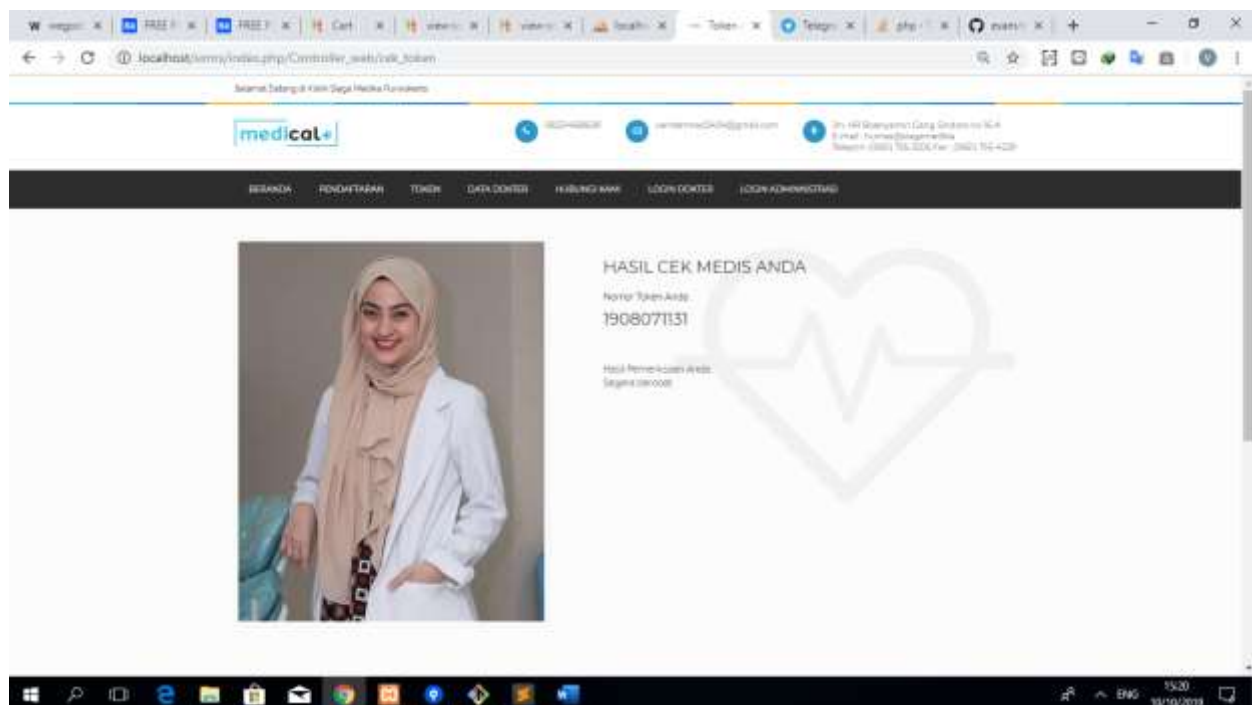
W wegot | FREE F | FREE F | Cart | view | view | localh | Token | Telegr | php | evans | +

localhost/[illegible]/index.php/Controller_web/cek_token

Selamat Datang di Klinik Sega Medika Purwokerto

medical+

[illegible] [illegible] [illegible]

BERANDA PENDAFTARAN TOKEN DATA DOKTER HUBUNGI KAMI LOGIN DOKTER LOGIN ADMINISTRASI

HASIL CEK MEDIS ANDA

Nomor Token Anda

1908071131

Hasil Pemeriksaan Anda

Segera Diproses

ENG 15:20 10/10/2019